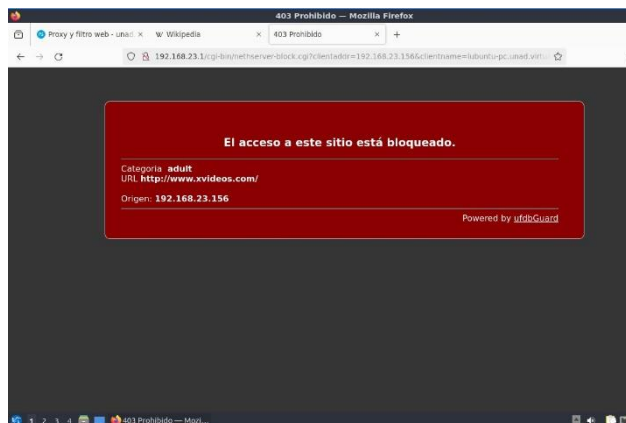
403 Prohibido — Mozilla Firefox

Proxy y filtro web - unad ×
W Wikipedia ×
403 Prohibido ×
+

192.168.23.1/cgi-bin/nethserver-block.cgi?clientaddr=192.168.23.156&clientname=lubuntu-pc.unad.virt...

El acceso a este sitio está bloqueado.

Categoria **adult**
URL **http://www.xvideos.com/**

Origen: **192.168.23.156**

Powered by ufdbGuard

1 2 3 4 403 Prohibido — Mozi...